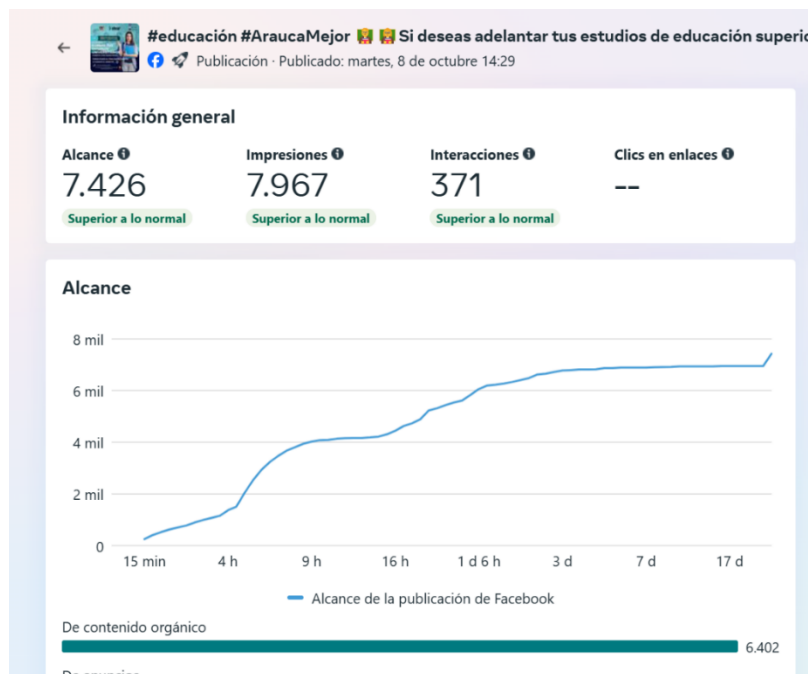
#educación #AraucaMejor 👩‍🏫 👩‍🏫 Si deseas adelantar tus estudios de educación superio

Publicación · Publicado: martes, 8 de octubre 14:29

Información general

Alcance
7.426
Superior a lo normal

Impresiones
7.967
Superior a lo normal

Interacciones
371
Superior a lo normal

Clics en enlaces
--

Alcance

8 mil
6 mil
4 mil
2 mil
0

15 min 4 h 9 h 16 h 1 d 6 h 3 d 7 d 17 d

Alcance de la publicación de Facebook

De contenido orgánico
6.402

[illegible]